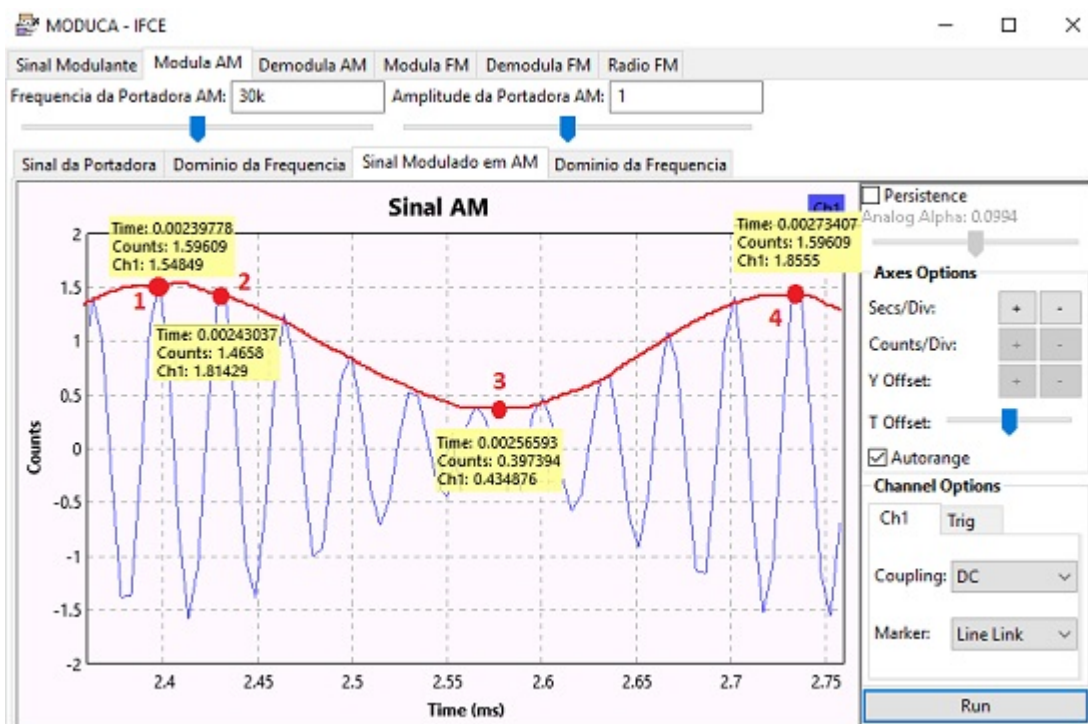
MODUCA - IFCE

Sinal Modulante | Modula AM | Demodula AM | Modula FM | Demodula FM | Radio FM

Frequencia da Portadora AM: 30k
Amplitude da Portadora AM: 1

Sinal da Portadora | Dominio da Frequencia | Sinal Modulado em AM | Dominio da Frequencia

Sinal AM

Ch1

Time: 0.00239778
Counts: 1.59609
Ch1: 1.54849

Time: 0.00243037
Counts: 1.4658
Ch1: 1.81429

Time: 0.00256593
Counts: 0.397394
Ch1: 0.434876

Time: 0.00273407
Counts: 1.59609
Ch1: 1.8555

1
2
3
4

2
1.5
1
0.5
0
-0.5
-1
-1.5
-2

Counts

2.4 2.45 2.5 2.55 2.6 2.65 2.7 2.75

Time (ms)

Persistence
Analog Alpha: 0.0994

Axes Options
Secs/Div: + -
Counts/Div: + -
Y Offset: + -
T Offset:
Autorange

Channel Options
Ch1 | Trig
Coupling: DC
Marker: Line Link

Run